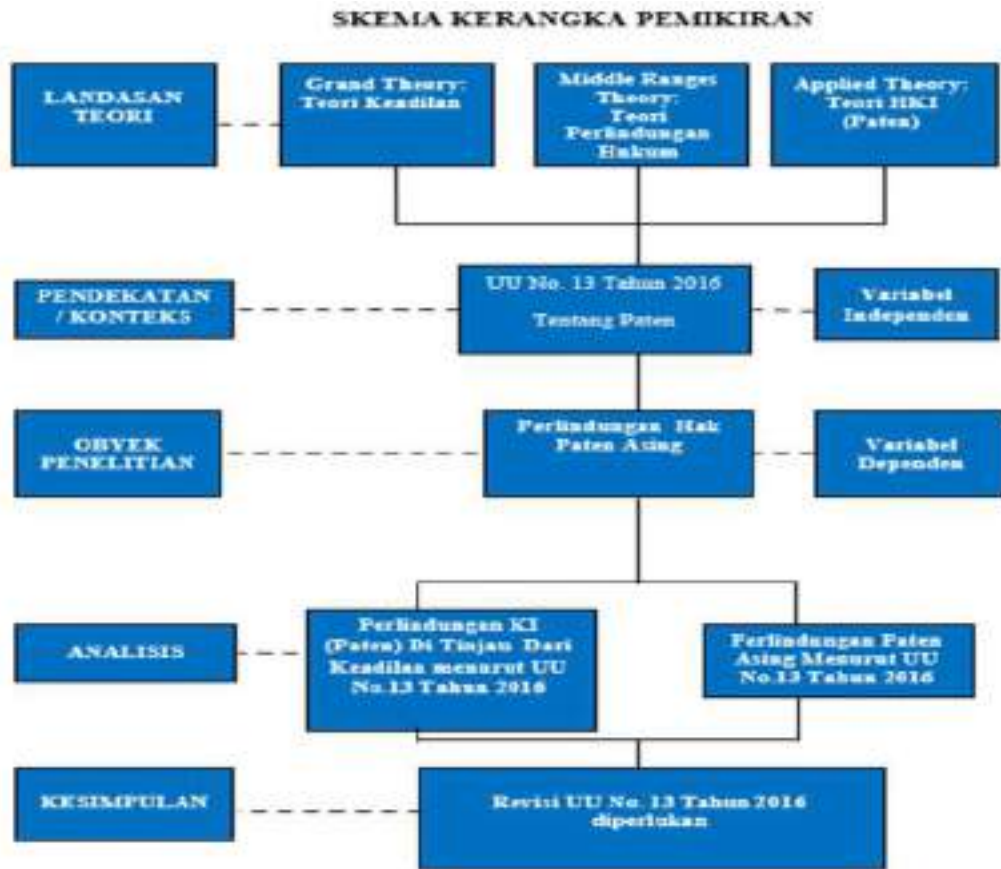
SKEMA KERANGKA PEMIKIRAN

LANDASAN TEORI

Grand Theory: Teori Keadilan

Middle Ranges Theory: Teori Perlindungan Hukum

Applied Theory: Teori HKI (Paten)

PENDEKATAN / KONTEKS

UU No. 13 Tahun 2016

Tentang Paten

Variabel Independen

OBYEK PENELITIAN

Perlindungan Hak Paten Asing

Variabel Dependen

ANALISIS

Perlindungan KI (Paten) Di Tinjau Dari Keadilan menurut UU No.13 Tahun 2016

Perlindungan Paten Asing Menurut UU No.13 Tahun 2016

KESIMPULAN

Revisi UU No. 13 Tahun 2016 diperlukan